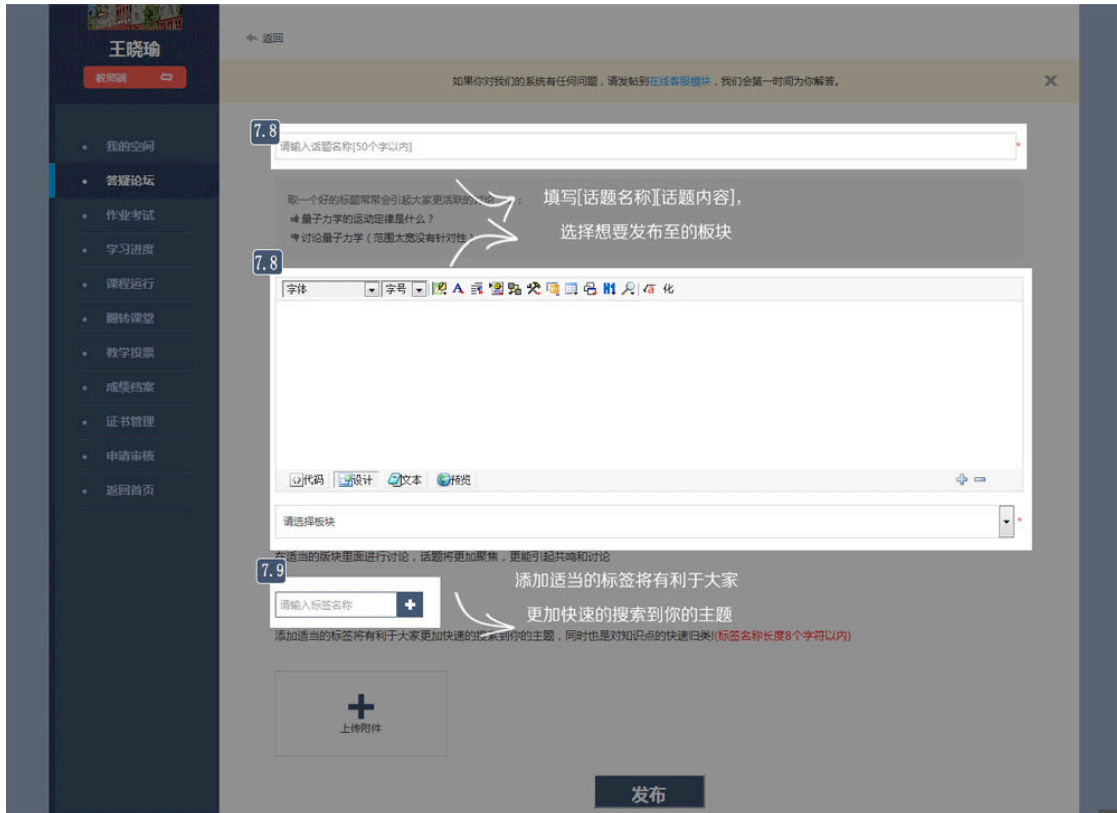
王晓瑜

教师端

我的空间
答疑论坛
作业考试
学习进度
课程运行
翻转课堂
教学投票
成绩档案
证书管理
申请审核
返回首页

返回

如果你对我们的系统有任何问题，请发帖到在线客服模块，我们会第一时间为你解答。

×

7.8

请输入话题名称[50个字以内]

取一个好的标题常常会引起大家更活跃的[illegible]：
量子力学的运动定律是什么？
讨论量子力学（范围太宽没有针对性）

填写[话题名称][话题内容]，

选择想要发布至的板块

7.8

字体 字号 A 化

代码 设计 文本 预览

请选择板块

在适当的版块里面进行讨论，话题将更加聚焦，更能引起共鸣和讨论

7.9

请输入标签名称

添加适当的标签将有利于大家

更加快速的搜索到你的主题

添加适当的标签将有利于大家更加快速的搜索到你的主题，同时也是对知识点的快速归类!(标签名称长度8个字符以内)

上传附件

发布